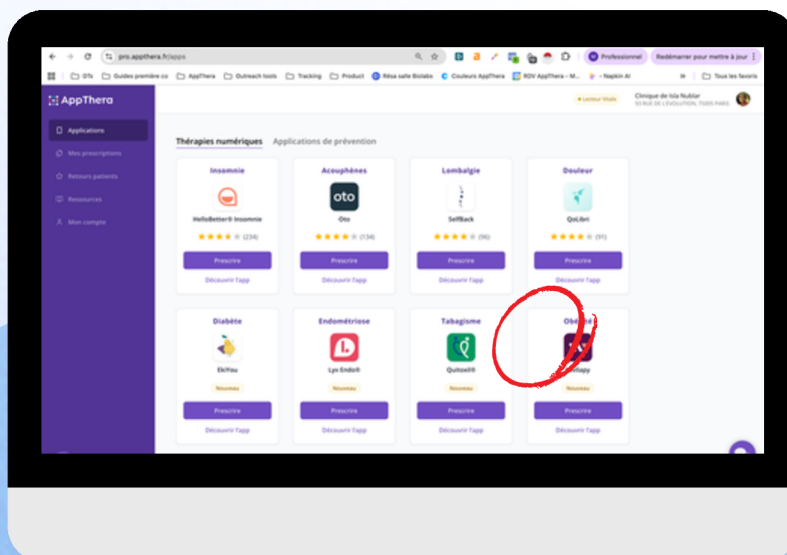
pro.appthera.fr/apps

Professionnel Redémarrer pour mettre à jour

DTx Guides première co AppThera Outreach tools Tracking Product Résa salle Biolabs Couleurs AppThera RDV AppThera – M... – Napkin AI Tous les favoris

AppThera

Lecteur Vitale

Clinique de Isla Nublar
10 RUE DE L'EVOLUTION, 75005 PARIS

Applications

Mes prescriptions

Retours patients

Ressources

Mon compte

Thérapies numériques Applications de prévention

Insomnie
HelloBetter® Insomnie
(234)
Prescrire
Découvrir l'app

Acouphènes
oto
Oto
(134)
Prescrire
Découvrir l'app

Lombalgie
SelfBack
(96)
Prescrire
Découvrir l'app

Douleur
QoLibri
(91)
Prescrire
Découvrir l'app

Diabète
EkiYou
Nouveau
Prescrire
Découvrir l'app

Endométriose
Lyv Endo®
Nouveau
Prescrire
Découvrir l'app

Tabagisme
Quitoxil®
Nouveau
Prescrire
Découvrir l'app

Obé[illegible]
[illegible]apy
Nouveau
Prescrire
Découvrir l'app